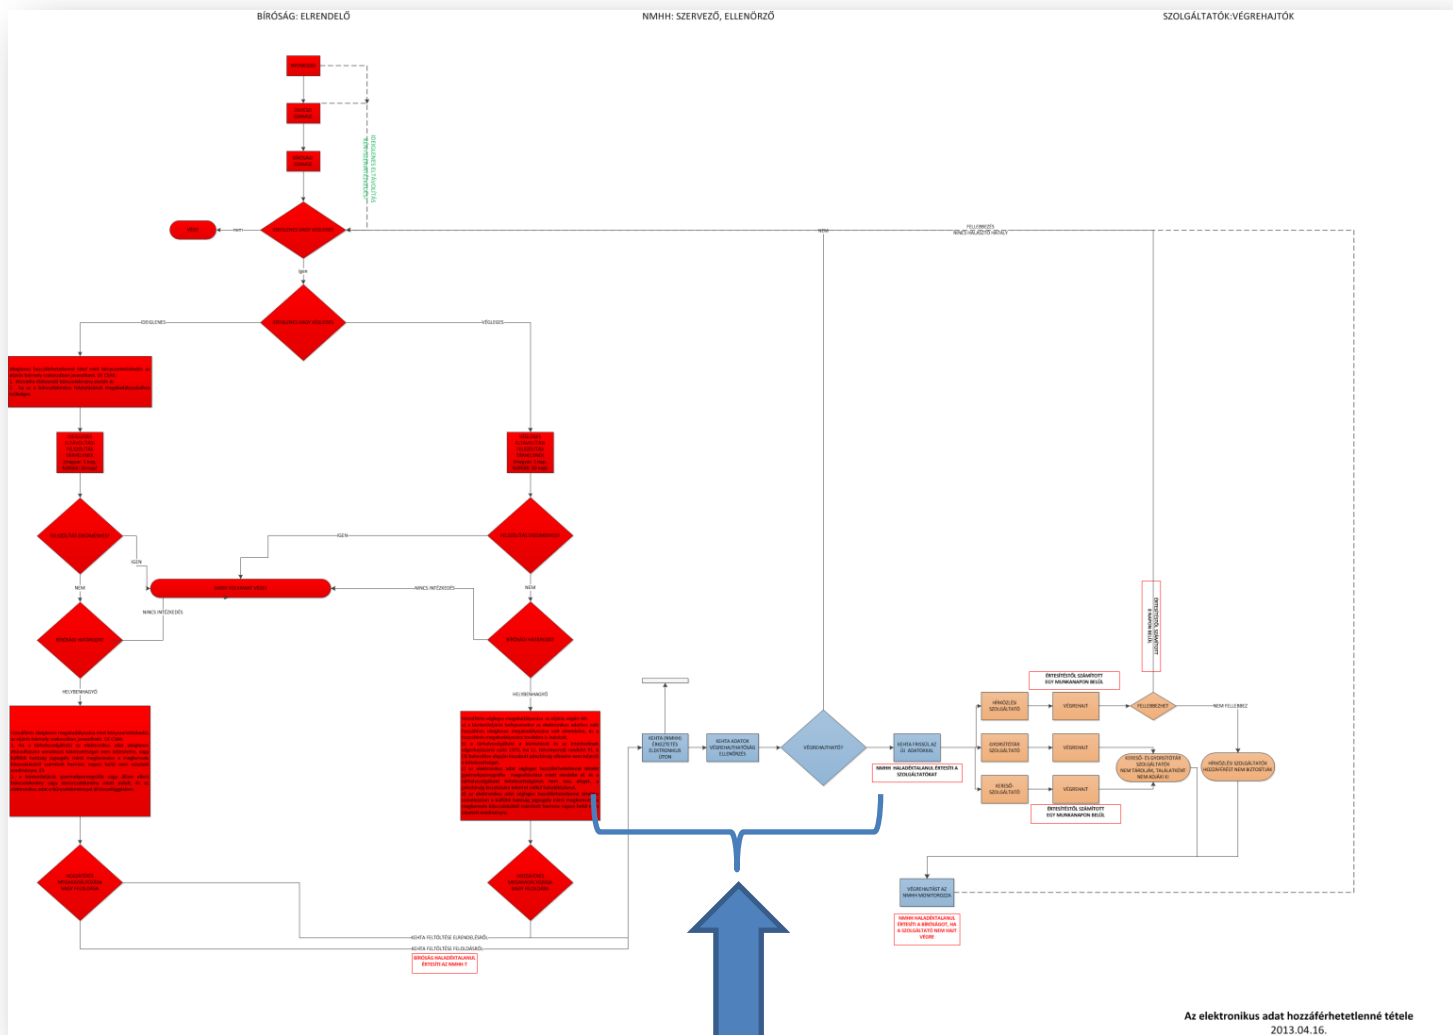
BÍRÓSÁG: ELRENDELŐ

NMHH: SZERVEZŐ, ELLENŐRZŐ

SZOLGÁLTATÓK:VÉGREHAJTÓK

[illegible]

NEM

FELLEBBEZÉS
NINCS HALADÉKI HATÁLY

igen

IDEIGLENES

VÉGLEGES

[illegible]

IGEN

IGEN

NEM

NINCS INTÉZKEDÉS

NINCS INTÉZKEDÉS

NEM

HELYBENHAGYÓ

HELYBENHAGYÓ

KEHTA FELTÖLTÉSE ELRENDELŐRŐL

KEHTA FELTÖLTÉSE FELOLDÁSRÓL

BÍRÓSÁG HALADÉKTALANUL ÉRTESÍTI AZ NMHH-T

KEHTA (NMHH) ÉRTESÍTÉS ELEKTRONIKUS ÚTON

KEHTA ADATOK VÉGREHAJTHATÓSÁG ELLENŐRZÉS

VÉGREHAJTHATÓ?

KEHTA FRISSÍL AZ ÚJ ADATOKKAL

NMHH HALADÉKTALANUL ÉRTESÍTI A SZOLGÁLTATÓKAT

ÉRTESÍTÉSTŐL SZÁMÍTOTT EGY MUNKANAPON BELÜL

TÁRHELY-SZOLGÁLTATÓ

VÉGREHAJT

FELLEBBEZHET

NEM FELLEBBEZ

GYORSÍTÓTÁR SZOLGÁLTATÓ

VÉGREHAJT

KERESŐ-SZOLGÁLTATÓ

VÉGREHAJT

KERESŐ- ÉS GYORSÍTÓTÁR SZOLGÁLTATÓ NEM TÁROLJÁK, TALÁLATKÉNT NEM ADJÁK KI

HOZZÁFÉRÉS SZOLGÁLTATÓ HOZZÁFÉRÉST NEM BIZTOSÍTJA

ÉRTESÍTÉSTŐL SZÁMÍTOTT EGY MUNKANAPON BELÜL

ÉRTESÍTÉSTŐL SZÁMÍTOTT 8 NAPON BELÜL

VÉGREHAJTÁST AZ NMHH MONITOROZZA

NMHH HALADÉKTALANUL ÉRTESÍTI A BÍRÓSÁGOT, HA A SZOLGÁLTATÓ NEM HAJT VÉGRE

Az elektronikus adat hozzáférhetetlenné tétele
2013.04.16.